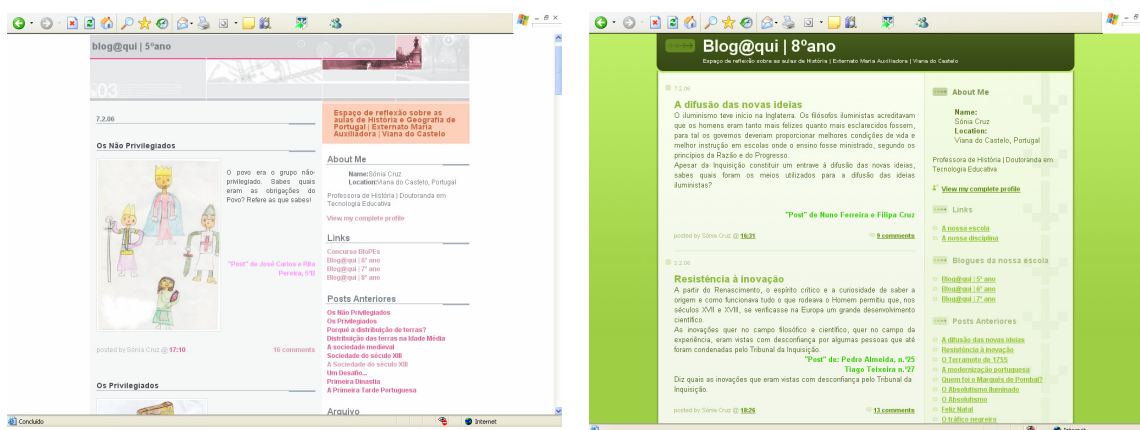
blog@qui | 5ºano

03

7.2.06

Os Não Privilegiados

O povo era o grupo não-privilegiado. Sabes quais eram as obrigações do Povo? Refere as que sabes!

"Post" de José Carlos e Rita Pereira, 5ºB

posted by Sónia Cruz @ 17:10

16 comments

Os Privilegiados

Espaço de reflexão sobre as aulas de História e Geografia de Portugal | Externato Maria Auxiliadora | Viana do Castelo

About Me

Name: Sónia Cruz
Location: Viana do Castelo, Portugal

Professora de História | Doutoranda em Tecnologia Educativa

View my complete profile

Links

Concurso BloPEs
Blog@qui | 6º ano
Blog@qui | 7º ano
Blog@qui | 8º ano

Posts Anteriores

Os Não Privilegiados
Os Privilegiados
Porquê a distribuição de terras?
Distribuição das terras na Idade Média
A sociedade medieval
Sociedade do século XIII
A sociedade do século XIII
Um Desafio...
Primeira Dinastia
A Primeira Tarde Portuguesa

Arquivo

Concluído

Internet

Blog@qui | 8ºano

Espaço de reflexão sobre as aulas de História | Externato Maria Auxiliadora | Viana do Castelo

7.2.06

A difusão das novas ideias

O iluminismo teve início na Inglaterra. Os filósofos iluministas acreditavam que os homens eram tanto mais felizes quanto mais esclarecidos fossem, para tal os governos deveriam proporcionar melhores condições de vida e melhor instrução em escolas onde o ensino fosse ministrado, segundo os princípios da Razão e do Progresso.
Apesar da Inquisição constituir um entrave à difusão das novas ideias, sabes quais foram os meios utilizados para a difusão das ideias iluministas?

"Post" de Nuno Ferreira e Filipa Cruz

posted by Sónia Cruz @ 16:31

9 comments

2.2.06

Resistência à inovação

A partir do Renascimento, o espírito crítico e a curiosidade de saber a origem e como funcionava tudo o que rodeava o Homem permitiu que, nos séculos XVII e XVIII, se verificasse na Europa um grande desenvolvimento científico.
As inovações quer no campo filosófico e científico, quer no campo da experiência, eram vistas com desconfiança por algumas pessoas que até foram condenadas pelo Tribunal da Inquisição.

"Post" de: Pedro Almeida, n.º25
Tiago Teixeira n.º27

Diz quais as inovações que eram vistas com desconfiança pelo Tribunal da Inquisição.

posted by Sónia Cruz @ 18:26

13 comments

About Me

Name:
Sónia Cruz
Location:
Viana do Castelo, Portugal

Professora de História | Doutoranda em Tecnologia Educativa

View my complete profile

Links

A nossa escola
A nossa disciplina

Blogues da nossa escola

Blog@qui | 5º ano
Blog@qui | 6º ano
Blog@qui | 7º ano

Posts Anteriores

A difusão das novas ideias
Resistência à inovação
O Terramoto de 1755
A modernização portuguesa
Quem foi o Marquês de Pombal?
O Absolutismo Iluminado
O Absolutismo
Feliz Natal
O tráfico negreiro

Internet